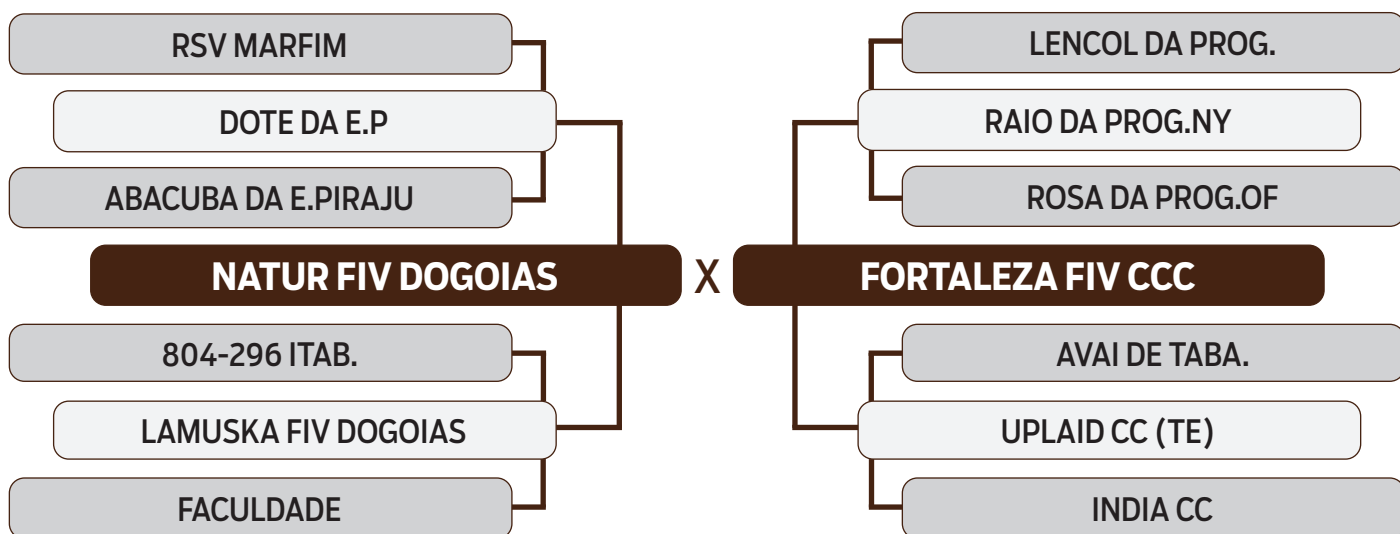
RSV MARFIM

DOTE DA E.P

ABACUBA DA E.PIRAJU

NATUR FIV DOGOIAS

804-296 ITAB.

LAMUSKA FIV DOGOIAS

FACULDADE

X

LENCOL DA PROG.

RAIO DA PROG.NY

ROSA DA PROG.OF

FORTALEZA FIV CCC

AVAI DE TABA.

UPLAID CC (TE)

INDIA CC